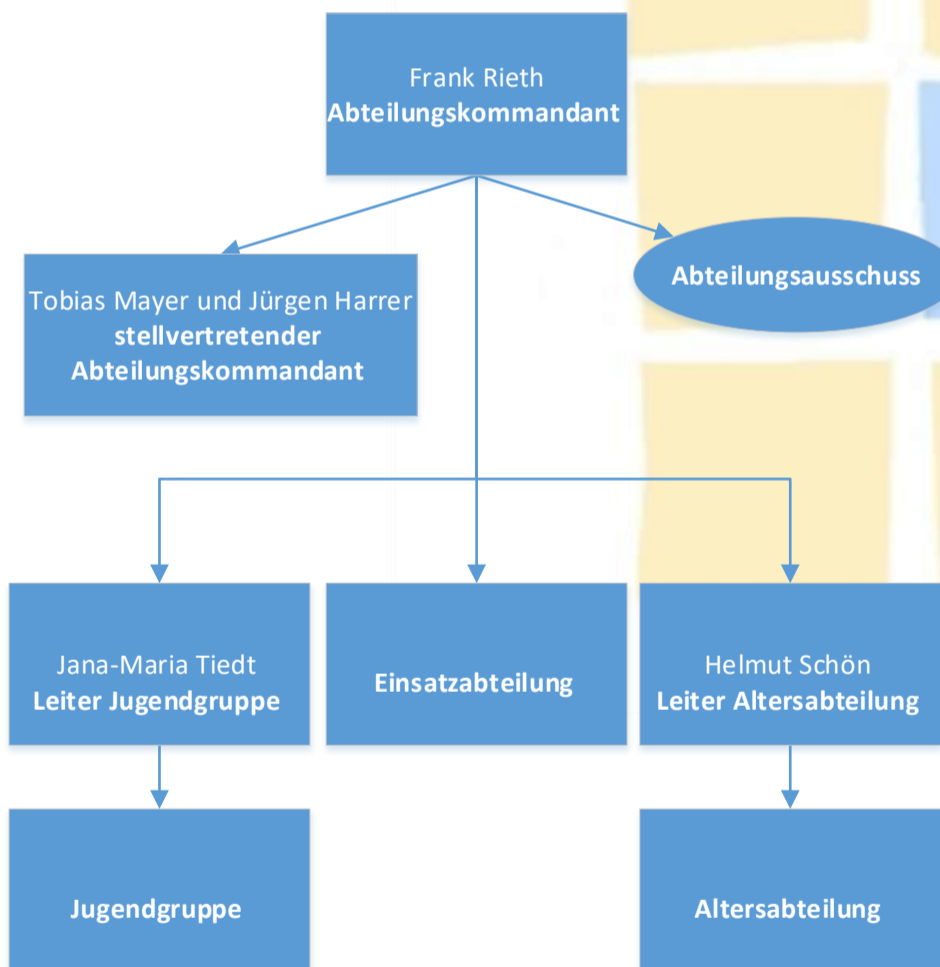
Frank Rieth
Abteilungskommandant

Tobias Mayer und Jürgen Harrer
stellvertretender Abteilungskommandant

Abteilungsausschuss

Jana-Maria Tiedt
Leiter Jugendgruppe

Einsatzabteilung

Helmut Schön
Leiter Altersabteilung

Jugendgruppe

Altersabteilung